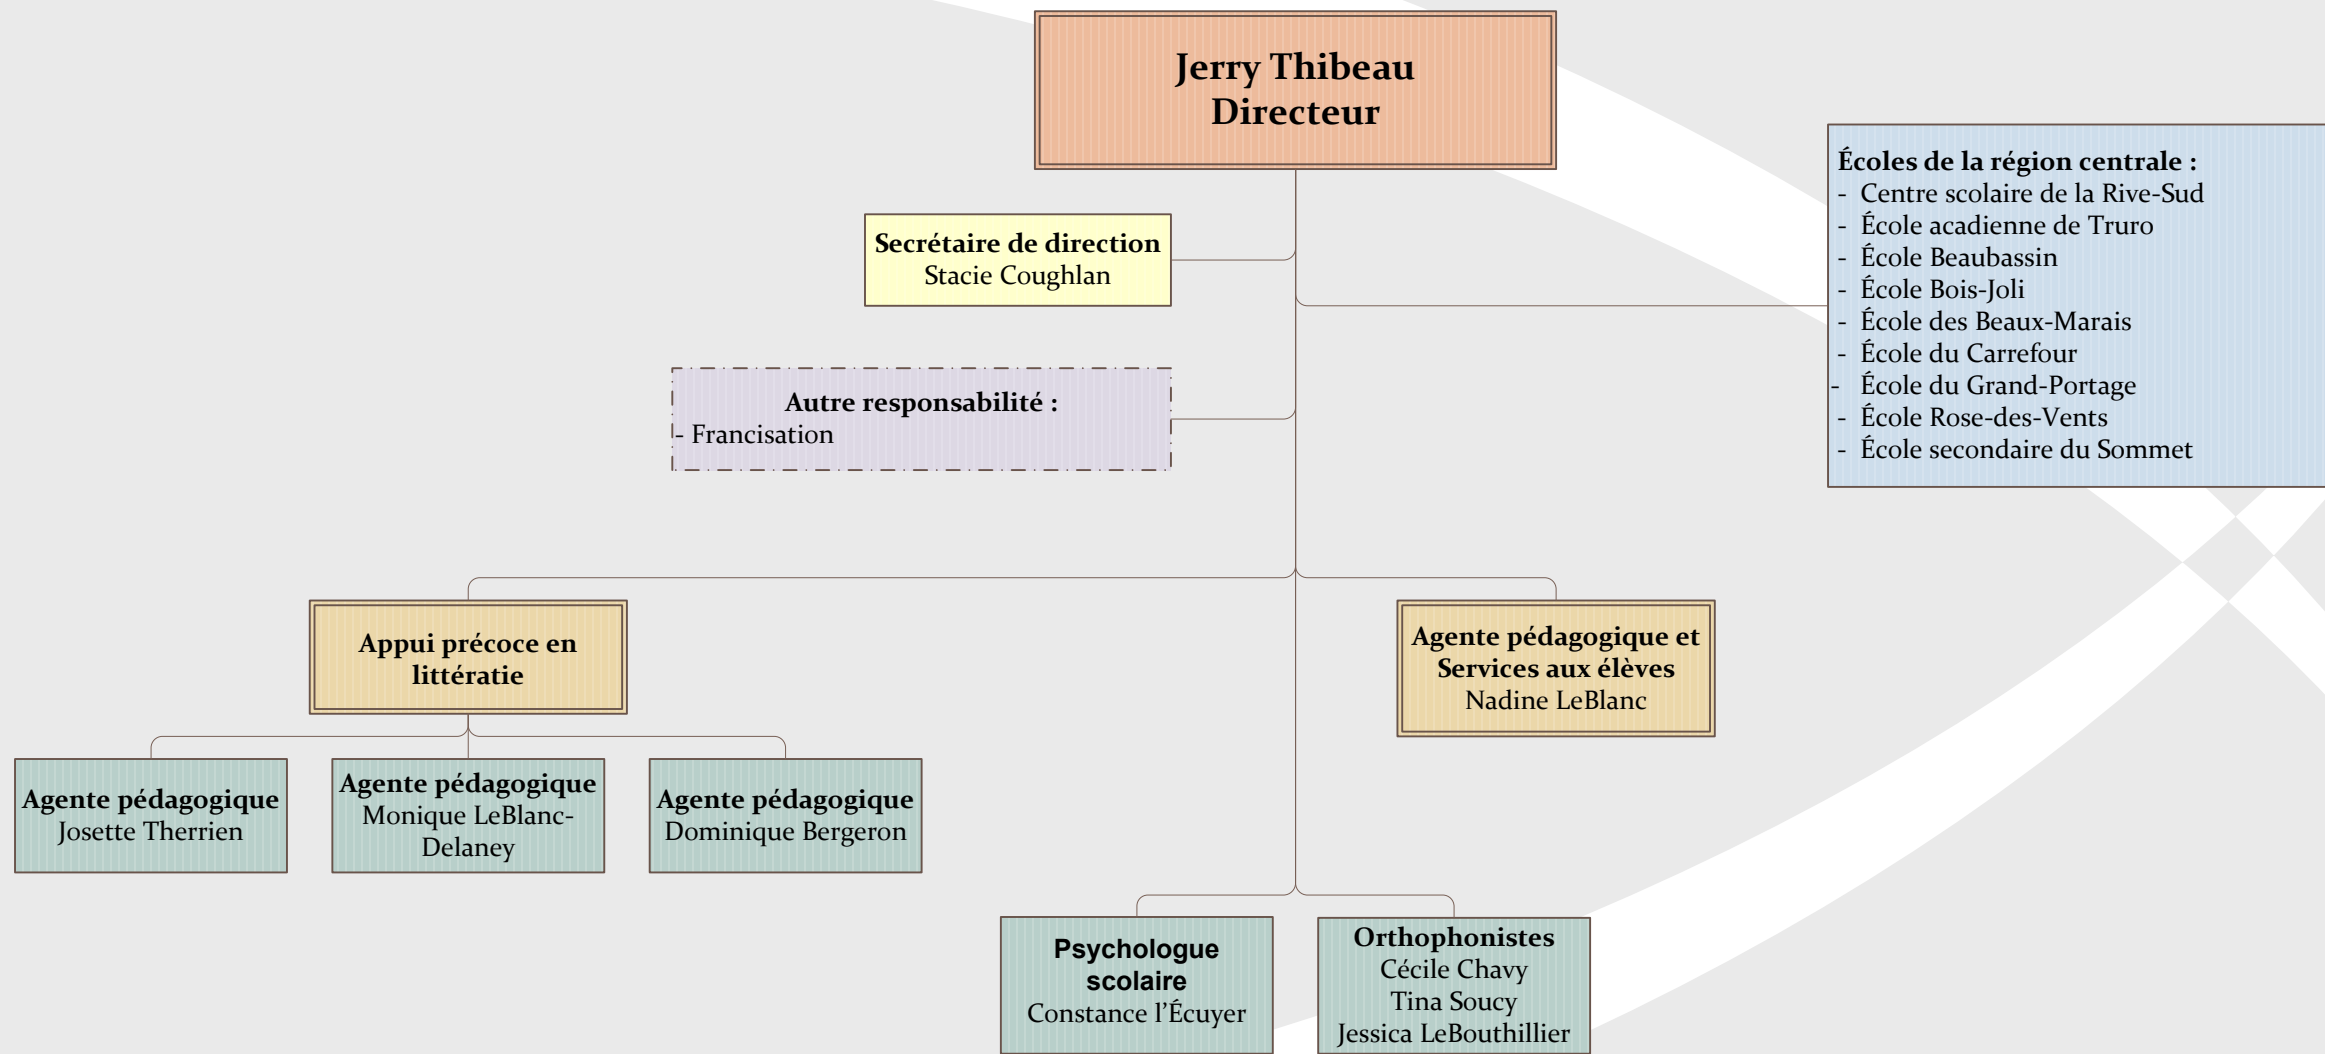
Jerry Thibeau
Directeur

Secrétaire de direction
Stacie Coughlan

Autre responsabilité :
- Francisation

Écoles de la région centrale :
- Centre scolaire de la Rive-Sud
- École acadienne de Truro
- École Beaubassin
- École Bois-Joli
- École des Beaux-Marais
- École du Carrefour
- École du Grand-Portage
- École Rose-des-Vents
- École secondaire du Sommet

Appui précoce en littératie

Agente pédagogique et Services aux élèves
Nadine LeBlanc

Agente pédagogique
Josette Therrien

Agente pédagogique
Monique LeBlanc-Delaney

Agente pédagogique
Dominique Bergeron

Psychologue scolaire
Constance l'Écuyer

Orthophonistes
Cécile Chavy
Tina Soucy
Jessica LeBouthillier